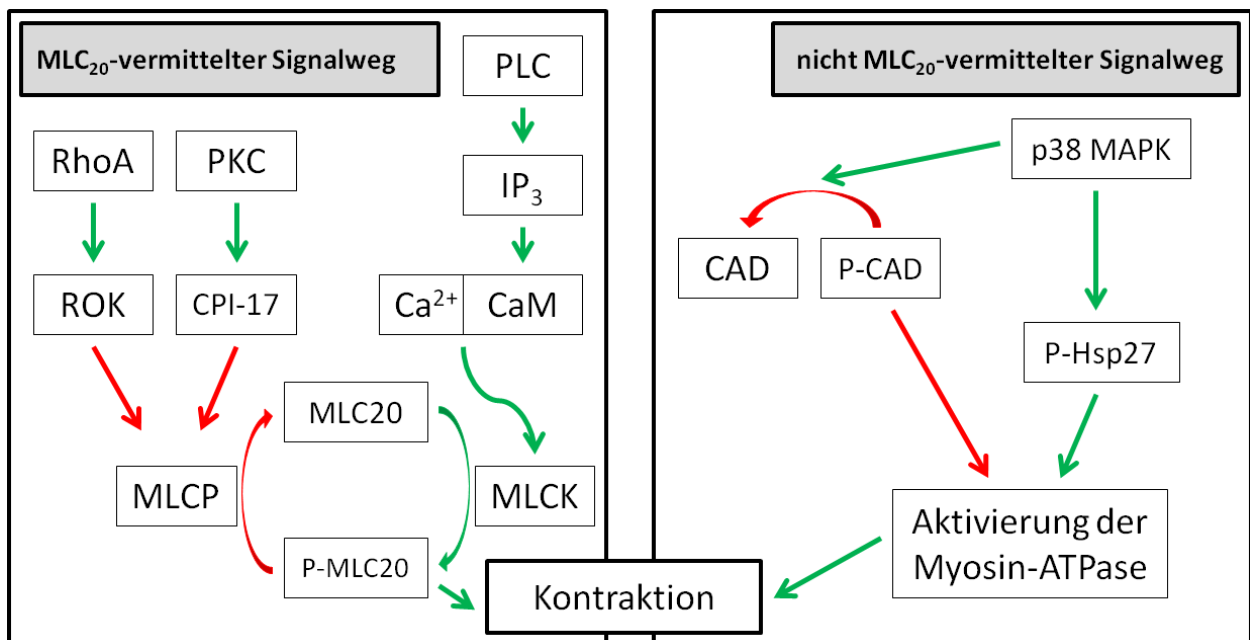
$MLC_{20}$-vermittelter Signalweg

PLC

$IP_3$

RhoA

PKC

ROK

CPI-17

$Ca^{2+}$

CaM

MLC20

MLCP

MLCK

P-MLC20

Kontraktion

nicht $MLC_{20}$-vermittelter Signalweg

p38 MAPK

CAD

P-CAD

P-Hsp27

Aktivierung der Myosin-ATPase